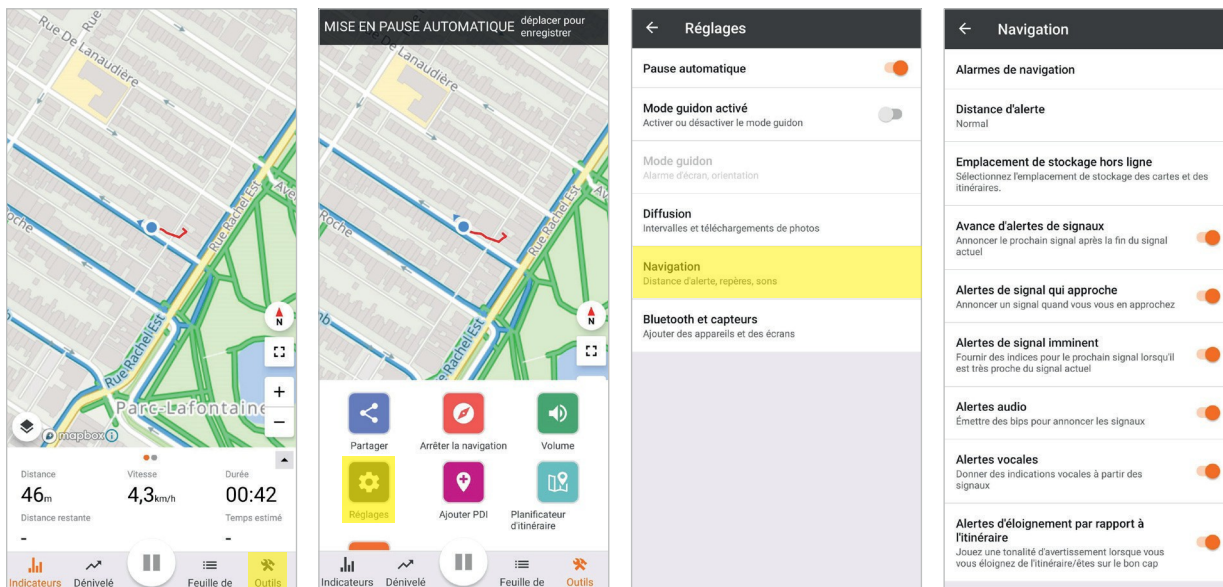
Rue De Lanaudière

Rue Rachel Est

Roche

Rue Rachel Est

Parc-Lafontaine

N

+

−

mapbox

Distance
46m

Vitesse
4,3km/h

Durée
00:42

Distance restante
-

Temps estimé
-

Indicateurs
Dénivelé
Feuille de
Outils

MISE EN PAUSE AUTOMATIQUE déplacer pour enregistrer

N

Partager
Arrêter la navigation
Volume
Réglages
Ajouter PDI
Planificateur d'itinéraire

Indicateurs
Dénivelé
Feuille de
Outils

← Réglages

Pause automatique

Mode guidon activé
Activer ou désactiver le mode guidon

Mode guidon
Alarme d'écran, orientation

Diffusion
Intervalles et téléchargements de photos

Navigation
Distance d'alerte, repères, sons

Bluetooth et capteurs
Ajouter des appareils et des écrans

← Navigation

Alarmes de navigation

Distance d'alerte
Normal

Emplacement de stockage hors ligne
Sélectionnez l'emplacement de stockage des cartes et des itinéraires.

Avance d'alertes de signaux
Annoncer le prochain signal après la fin du signal actuel

Alertes de signal qui approche
Annoncer un signal quand vous vous en approchez

Alertes de signal imminent
Fournir des indices pour le prochain signal lorsqu'il est très proche du signal actuel

Alertes audio
Émettre des bips pour annoncer les signaux

Alertes vocales
Donner des indications vocales à partir des signaux

Alertes d'éloignement par rapport à l'itinéraire
Jouez une tonalité d'avertissement lorsque vous vous éloignez de l'itinéraire/êtes sur le bon cap